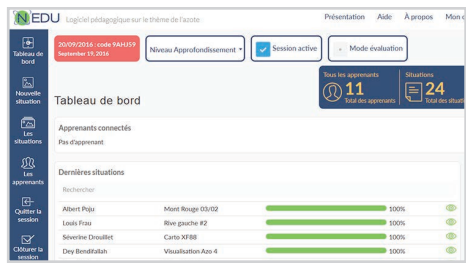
NEDU Logiciel pédagogique sur le thème de l'azote

Présentation Aide À propos Mon c

Tableau de bord

Nouvelle situation

Les situations

Les apprenants

Quitter la session

Clôturer la session

20/09/2016 : code 9AHJ59
September 19, 2016

Niveau Approfondissement

Session active

Mode évaluation

Tous les apprenants
11
Total des apprenants

Situations
24
Total des situati

Tableau de bord

Apprenants connectés

Pas d'apprenant

Dernières situations

Rechercher

| Albert Poju | Mont Rouge 03/02 | 100% |
|---|---|---|
| Louis Frau | Rive gauche #2 | 100% |
| Séverine Drouillet | Carto XF88 | 100% |
| Dey Bendifallah | Visualisation Azo 4 | 100% |